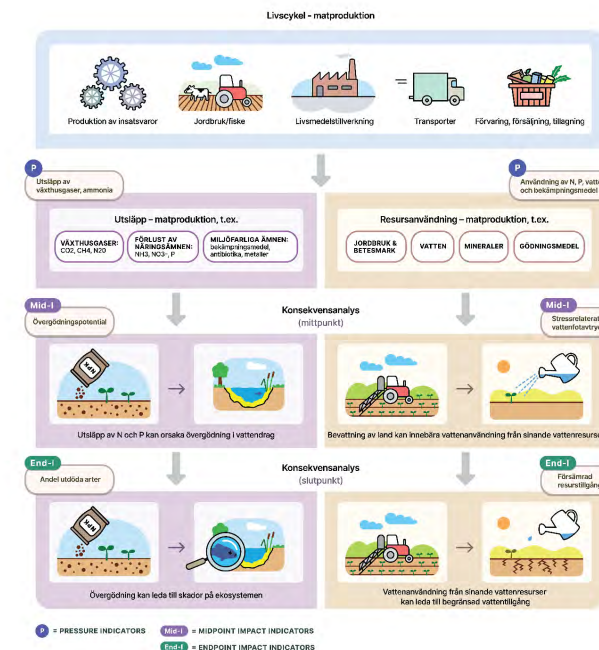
Livscykel - matproduktion

Produktion av insatsvaror

Jordbruk/fiske

Livsmedelstillverkning

Transporter

Förvaring, försäljning, tillagning

P

Utsläpp av växthusgaser, ammonia

P

Användning av N, P, vatt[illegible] och bekämpningsmedel

Utsläpp – matproduktion, t.ex.

VÄXTHUSGASER: CO2, CH4, N2O

FÖRLUST AV NÄRINGSÄMNEN: NH3, NO3-, P

MILJÖFARLIGA ÄMNEN: bekämpningsmedel, antibiotika, metaller

Resursanvändning – matproduktion, t.ex.

JORDBRUK & BETESMARK

VATTEN

MINERALER

GÖDNINGSMEDEL

Mid-I

Övergödningspotential

Konsekvensanalys (mittpunkt)

Mid-I

Stressrelaterat vattenfotavtryc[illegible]

N+P

Utsläpp av N och P kan orsaka övergödning i vattendrag

Bevattning av land kan innebära vattenanvändning från sinande vattenresurs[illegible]

End-I

Andel utdöda arter

Konsekvensanalys (slutpunkt)

End-I

Försämrad resurstillgång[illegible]

N+P

Övergödning kan leda till skador på ekosystemen

Vattenanvändning från sinande vattenresurser kan leda till begränsad vattentillgång

P = PRESSURE INDICATORS

Mid-I = MIDPOINT IMPACT INDICATORS

End-I = ENDPOINT IMPACT INDICATORS